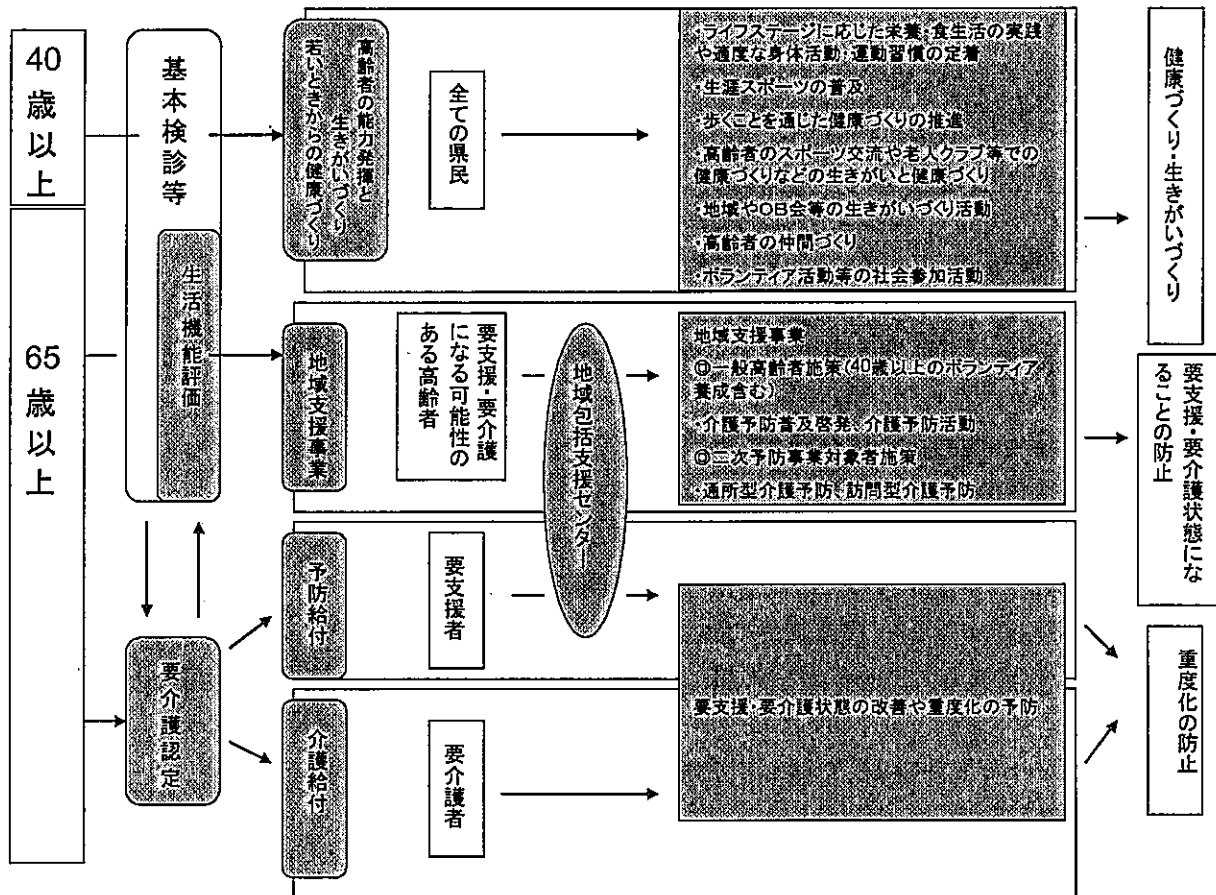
40歳以上

65歳以上

基本検診等

生活機能評価

要介護認定

高齢者の能力発揮と生きがいづくり 若いときからの健康づくり

全ての県民

・ライフステージに応じた栄養・食生活の実践や適度な身体活動・運動習慣の定着

・生涯スポーツの普及

・歩くことを通じた健康づくりの推進

・高齢者のスポーツ交流や老人クラブ等での健康づくりなどの生きがいと健康づくり

・地域やOB会等の生きがいづくり活動

・高齢者の仲間づくり

・ボランティア活動等の社会参加活動

健康づくり・生きがいづくり

地域支援事業

要支援・要介護になる可能性のある高齢者

地域包括支援センター

地域支援事業

◎一般高齢者施策(40歳以上のボランティア養成含む)

・介護予防普及啓発、介護予防活動

◎二次予防事業対象者施策

・通所型介護予防、訪問型介護予防

要支援・要介護状態になることの防止

予防給付

要支援者

介護給付

要介護者

要支援・要介護状態の改善や重度化の予防

重度化の防止